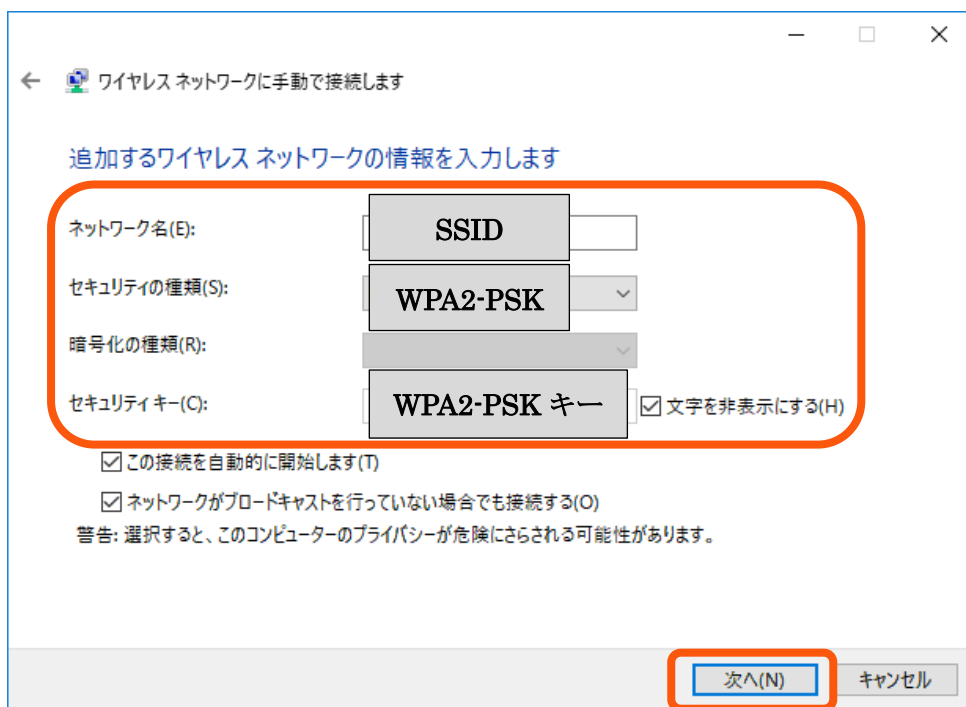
ワイヤレス ネットワークに手動で接続します

追加するワイヤレス ネットワークの情報を入力します

ネットワーク名(E): SSID

セキュリティの種類(S): WPA2-PSK

暗号化の種類(R):

セキュリティ キー(C): WPA2-PSK キー

☑ 文字を非表示にする(H)

☑ この接続を自動的に開始します(T)

☑ ネットワークがブロードキャストを行っていない場合でも接続する(O)

警告: 選択すると、このコンピューターのプライバシーが危険にさらされる可能性があります。

次へ(N)

キャンセル